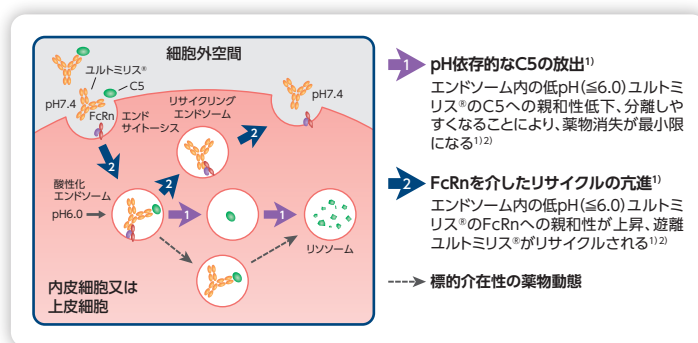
細胞外空間

ユルトミリス®

C5

pH7.4

FcRn

エンドサイトーシス

リサイクリングエンドソーム

pH7.4

2

2

2

酸性化エンドソーム

pH6.0

1

1

リソソーム

内皮細胞又は上皮細胞

1 pH依存的なC5の放出$^{1)}$

エンドソーム内の低pH(≦6.0)ユルトミリス®のC5への親和性低下、分離しやすくなることにより、薬物消失が最小限になる$^{1)2)}$

2 FcRnを介したリサイクルの亢進$^{1)}$

エンドソーム内の低pH(≦6.0)ユルトミリス®のFcRnへの親和性が上昇、遊離ユルトミリス®がリサイクルされる$^{1)2)}$

標的介在性の薬物動態